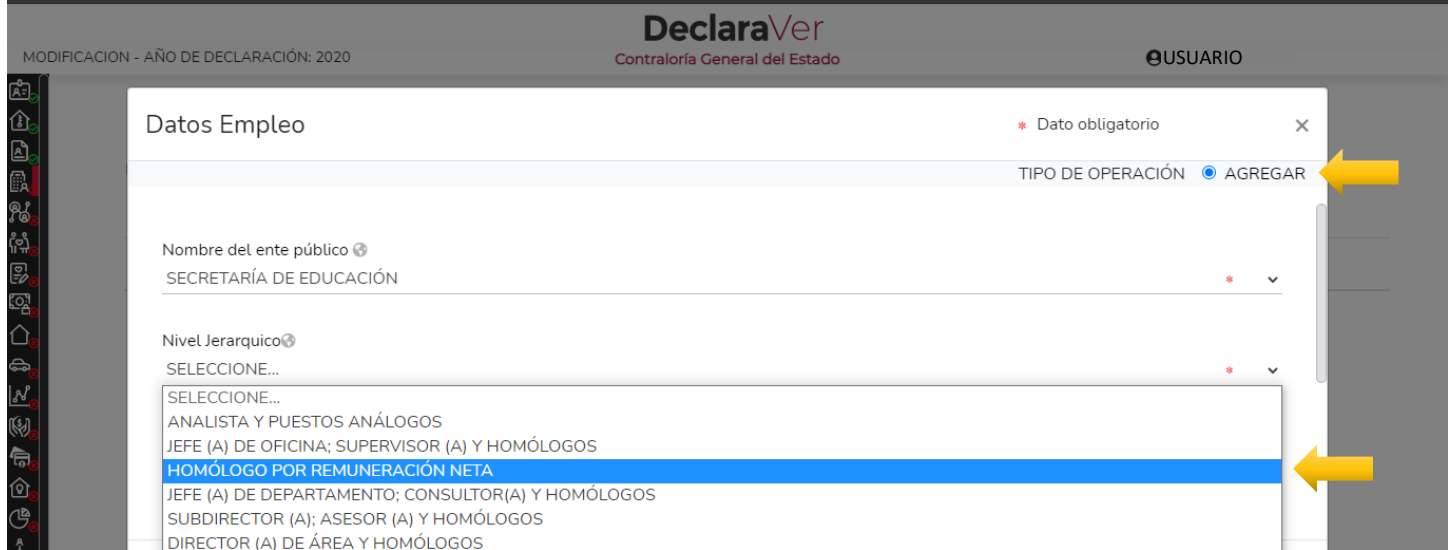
DeclaraVer
MODIFICACION - AÑO DE DECLARACIÓN: 2020
Contraloría General del Estado
USUARIO

Datos Empleo
* Dato obligatorio
×
TIPO DE OPERACIÓN AGREGAR

Nombre del ente público
SECRETARÍA DE EDUCACIÓN *

Nivel Jerarquico
SELECCIONE... *
SELECCIONE...
ANALISTA Y PUESTOS ANÁLOGOS
JEFE (A) DE OFICINA; SUPERVISOR (A) Y HOMÓLOGOS
HOMÓLOGO POR REMUNERACIÓN NETA
JEFE (A) DE DEPARTAMENTO; CONSULTOR(A) Y HOMÓLOGOS
SUBDIRECTOR (A); ASESOR (A) Y HOMÓLOGOS
DIRECTOR (A) DE ÁREA Y HOMÓLOGOS